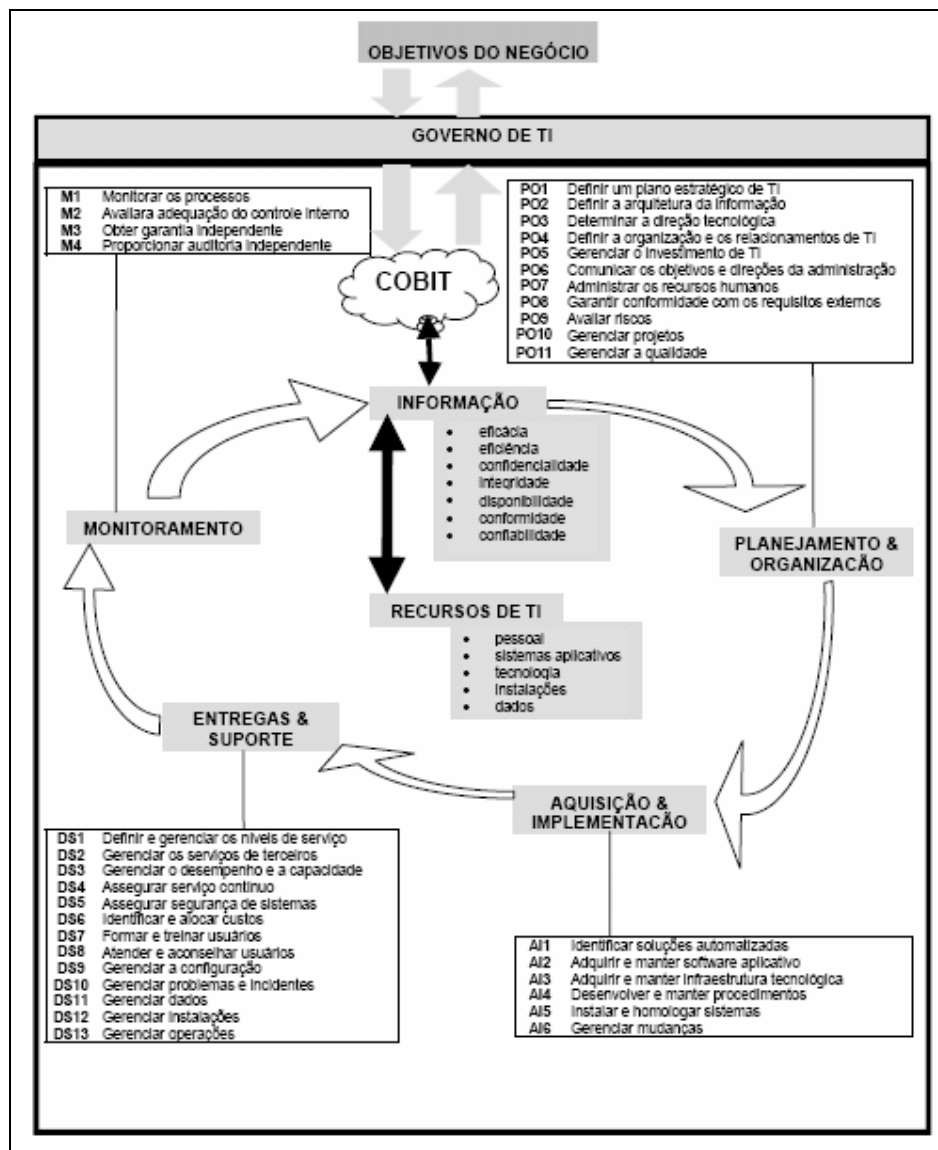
OBJETIVOS DO NEGÓCIO

GOVERNO DE TI

| | |
|---|---|
| M1 | Monitorar os processos |
| M2 | Avaliara adequação do controle interno |
| M3 | Obter garantia independente |
| M4 | Proporcionar auditoria independente |

| | |
|---|---|
| PO1 | Definir um plano estratégico de TI |
| PO2 | Definir a arquitetura da informação |
| PO3 | Determinar a direção tecnológica |
| PO4 | Definir a organização e os relacionamentos de TI |
| PO5 | Gerenciar o investimento de TI |
| PO6 | Comunicar os objetivos e direções da administração |
| PO7 | Administrar os recursos humanos |
| PO8 | Garantir conformidade com os requisitos externos |
| PO9 | Avaliar riscos |
| PO10 | Gerenciar projetos |
| PO11 | Gerenciar a qualidade |

COBIT

INFORMAÇÃO
- eficácia
- eficiência
- confidencialidade
- integridade
- disponibilidade
- conformidade
- confiabilidade

MONITORAMENTO

PLANEJAMENTO & ORGANIZAÇÃO

RECURSOS DE TI
- pessoal
- sistemas aplicativos
- tecnologia
- instalações
- dados

ENTREGAS & SUPORTE

AQUISIÇÃO & IMPLEMENTAÇÃO

| | |
|---|---|
| DS1 | Definir e gerenciar os níveis de serviço |
| DS2 | Gerenciar os serviços de terceiros |
| DS3 | Gerenciar o desempenho e a capacidade |
| DS4 | Assegurar serviço contínuo |
| DS5 | Assegurar segurança de sistemas |
| DS6 | Identificar e alocar custos |
| DS7 | Formar e treinar usuários |
| DS8 | Atender e aconselhar usuários |
| DS9 | Gerenciar a configuração |
| DS10 | Gerenciar problemas e incidentes |
| DS11 | Gerenciar dados |
| DS12 | Gerenciar instalações |
| DS13 | Gerenciar operações |

| | |
|---|---|
| AI1 | Identificar soluções automatizadas |
| AI2 | Adquirir e manter software aplicativo |
| AI3 | Adquirir e manter infraestrutura tecnológica |
| AI4 | Desenvolver e manter procedimentos |
| AI5 | Instalar e homologar sistemas |
| AI6 | Gerenciar mudanças |